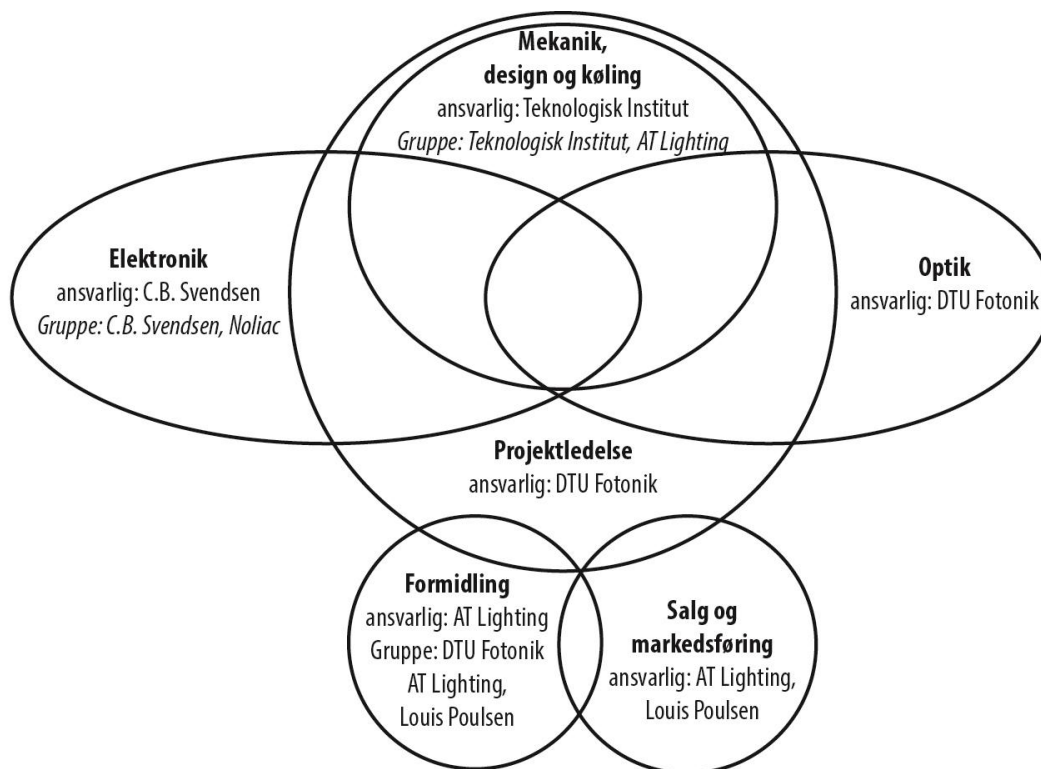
Mekanik, design og køling
ansvarlig: Teknologisk Institut
Gruppe: Teknologisk Institut, AT Lighting

Elektronik
ansvarlig: C.B. Svendsen
Gruppe: C.B. Svendsen, Noliac

Optik
ansvarlig: DTU Fotonik

Projektledelse
ansvarlig: DTU Fotonik

Formidling
ansvarlig: AT Lighting
Gruppe: DTU Fotonik
AT Lighting,
Louis Poulsen

Salg og markedsføring
ansvarlig: AT Lighting,
Louis Poulsen